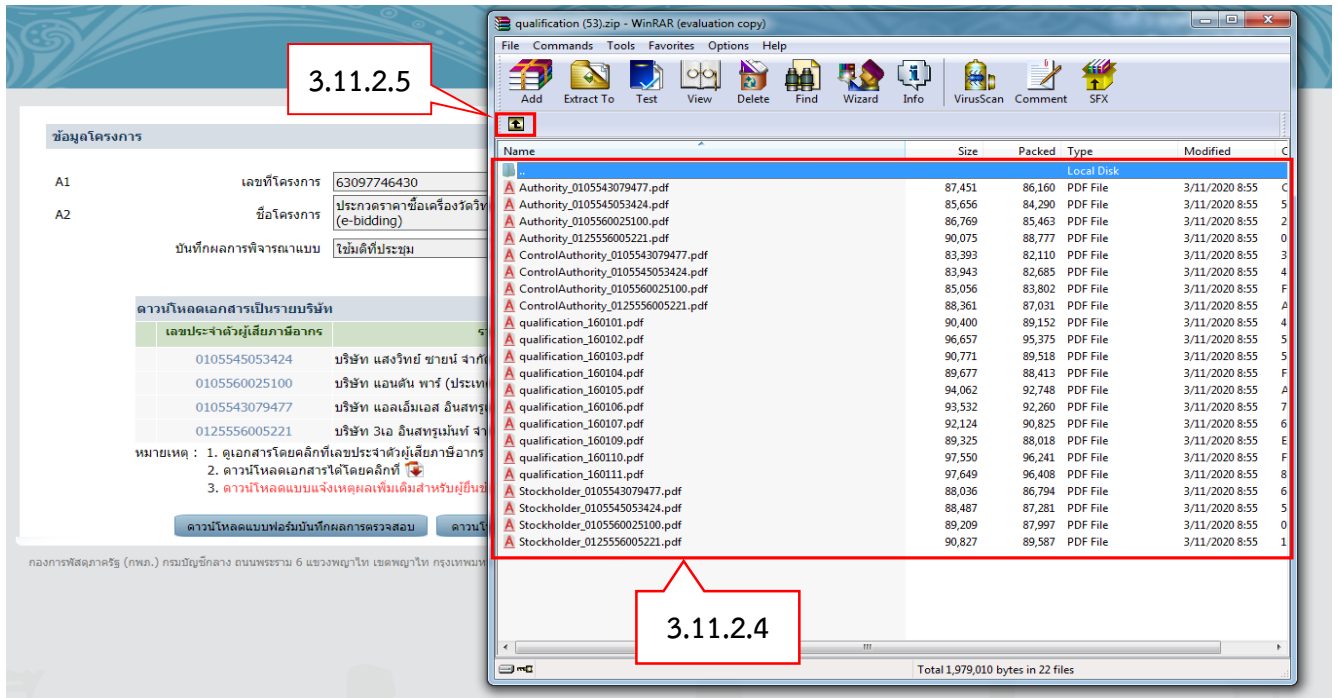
ข้อมูลโครงการ

A1 เลขที่โครงการ 63097746430

A2 ชื่อโครงการ ประกวดราคาซื้อเครื่องวัดวิท (e-bidding)

บันทึกผลการพิจารณาแบบ ใช้มติที่ประชุม

ดาวน์โหลดเอกสารเป็นรายบริษัท

| เลขประจำตัวผู้เสียภาษีอากร | ร |
|---|---|
| 0105545053424 | บริษัท แสงวิทย์ ซายน์ จำกัด |
| 0105560025100 | บริษัท แอนตัน พาร์ (ประเทศ |
| 0105543079477 | บริษัท แอลเอ็มเอส อินสทรูเ |
| 0125556005221 | บริษัท 3เอ อินสทรูเม้นท์ จำ |

หมายเหตุ : 1. ดูเอกสารโดยคลิกที่เลขประจำตัวผู้เสียภาษีอากร
2. ดาวน์โหลดเอกสารได้โดยคลิกที่
3. ดาวน์โหลดแบบแจ้งเหตุผลเพิ่มเติมสำหรับผู้ยื่น

ดาวน์โหลดแบบฟอร์มบันทึกผลการตรวจสอบ ดาวน์โ

กองการพัสดุภาครัฐ (กพภ.) กรมบัญชีกลาง ถนนพระราม 6 แขวงพญาไท เขตพญาไท กรุงเทพฯ

qualification (53).zip - WinRAR (evaluation copy)

File Commands Tools Favorites Options Help

Add Extract To Test View Delete Find Wizard Info VirusScan Comment SFX

3.11.2.5

| Name | Size | Packed | Type | Modified |
|---|---|---|---|---|
| .. | | | Local Disk | |
| Authority_0105543079477.pdf | 87,451 | 86,160 | PDF File | 3/11/2020 8:55 |
| Authority_0105545053424.pdf | 85,656 | 84,290 | PDF File | 3/11/2020 8:55 |
| Authority_0105560025100.pdf | 86,769 | 85,463 | PDF File | 3/11/2020 8:55 |
| Authority_0125556005221.pdf | 90,075 | 88,777 | PDF File | 3/11/2020 8:55 |
| ControlAuthority_0105543079477.pdf | 83,393 | 82,110 | PDF File | 3/11/2020 8:55 |
| ControlAuthority_0105545053424.pdf | 83,943 | 82,685 | PDF File | 3/11/2020 8:55 |
| ControlAuthority_0105560025100.pdf | 85,056 | 83,802 | PDF File | 3/11/2020 8:55 |
| ControlAuthority_0125556005221.pdf | 88,361 | 87,031 | PDF File | 3/11/2020 8:55 |
| qualification_160101.pdf | 90,400 | 89,152 | PDF File | 3/11/2020 8:55 |
| qualification_160102.pdf | 96,657 | 95,375 | PDF File | 3/11/2020 8:55 |
| qualification_160103.pdf | 90,771 | 89,518 | PDF File | 3/11/2020 8:55 |
| qualification_160104.pdf | 89,677 | 88,413 | PDF File | 3/11/2020 8:55 |
| qualification_160105.pdf | 94,062 | 92,748 | PDF File | 3/11/2020 8:55 |
| qualification_160106.pdf | 93,532 | 92,260 | PDF File | 3/11/2020 8:55 |
| qualification_160107.pdf | 92,124 | 90,825 | PDF File | 3/11/2020 8:55 |
| qualification_160109.pdf | 89,325 | 88,018 | PDF File | 3/11/2020 8:55 |
| qualification_160110.pdf | 97,550 | 96,241 | PDF File | 3/11/2020 8:55 |
| qualification_160111.pdf | 97,649 | 96,408 | PDF File | 3/11/2020 8:55 |
| Stockholder_0105543079477.pdf | 88,036 | 86,794 | PDF File | 3/11/2020 8:55 |
| Stockholder_0105545053424.pdf | 88,487 | 87,281 | PDF File | 3/11/2020 8:55 |
| Stockholder_0105560025100.pdf | 89,209 | 87,997 | PDF File | 3/11/2020 8:55 |
| Stockholder_0125556005221.pdf | 90,827 | 89,587 | PDF File | 3/11/2020 8:55 |

3.11.2.4

Total 1,979,010 bytes in 22 files